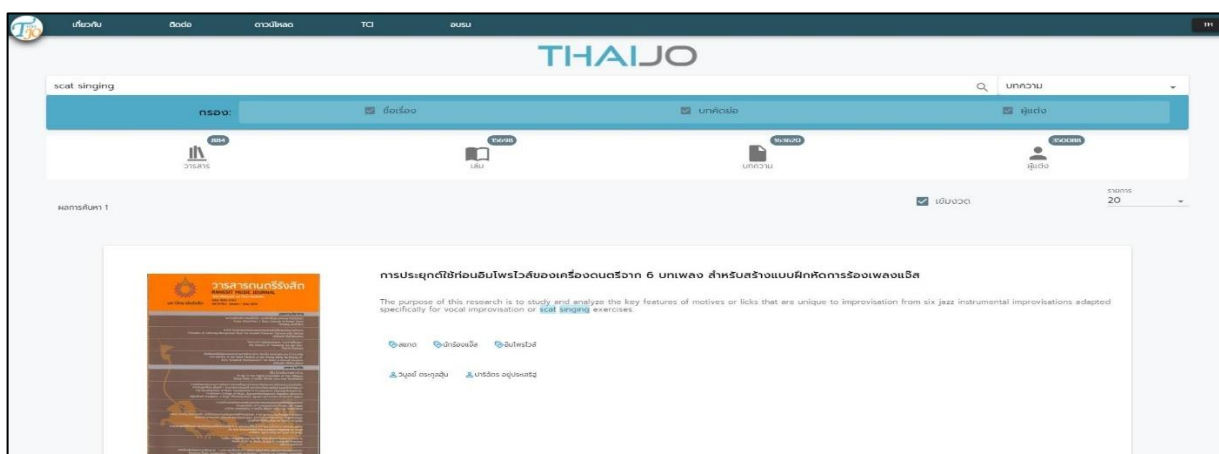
TJO เกี่ยวกับ ติดต่อ ดาวน์โหลด TCI อบรม TH

THAIJO

scat singing

บทความ

กรอง: ชื่อเรื่อง บทคัดย่อ ผู้แต่ง

884 วารสาร

15698 เล่ม

163620 บทความ

500088 ผู้แต่ง

ผลการค้นหา 1

เข้มงวด

รายการ 20

วารสารดนตรีรังสิต

การประยุกต์ใช้ท่อนอิมโพรไวส์ของเครื่องดนตรีจาก 6 บทเพลง สำหรับสร้างแบบฝึกหัดการร้องเพลงแจ๊ส

The purpose of this research is to study and analyze the key features of motives or licks that are unique to improvisation from six jazz instrumental improvisations adapted specifically for vocal improvisation or scat singing exercises.

สแกต นักร้องแจ๊ส อิมโพรไวส์

วิบูลย์ ตระกูลฮุ้น ปาริฉัตร อยู่ประเสริฐ